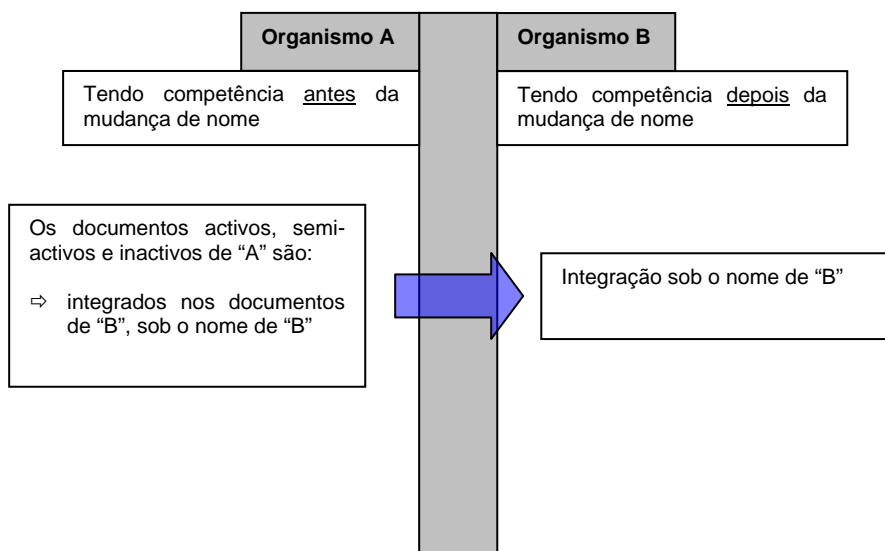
Organismo A

Organismo B

Tendo competência antes da mudança de nome

Tendo competência depois da mudança de nome

Os documentos activos, semi-activos e inactivos de “A” são:

⇨ integrados nos documentos de “B”, sob o nome de “B”

Integração sob o nome de “B”